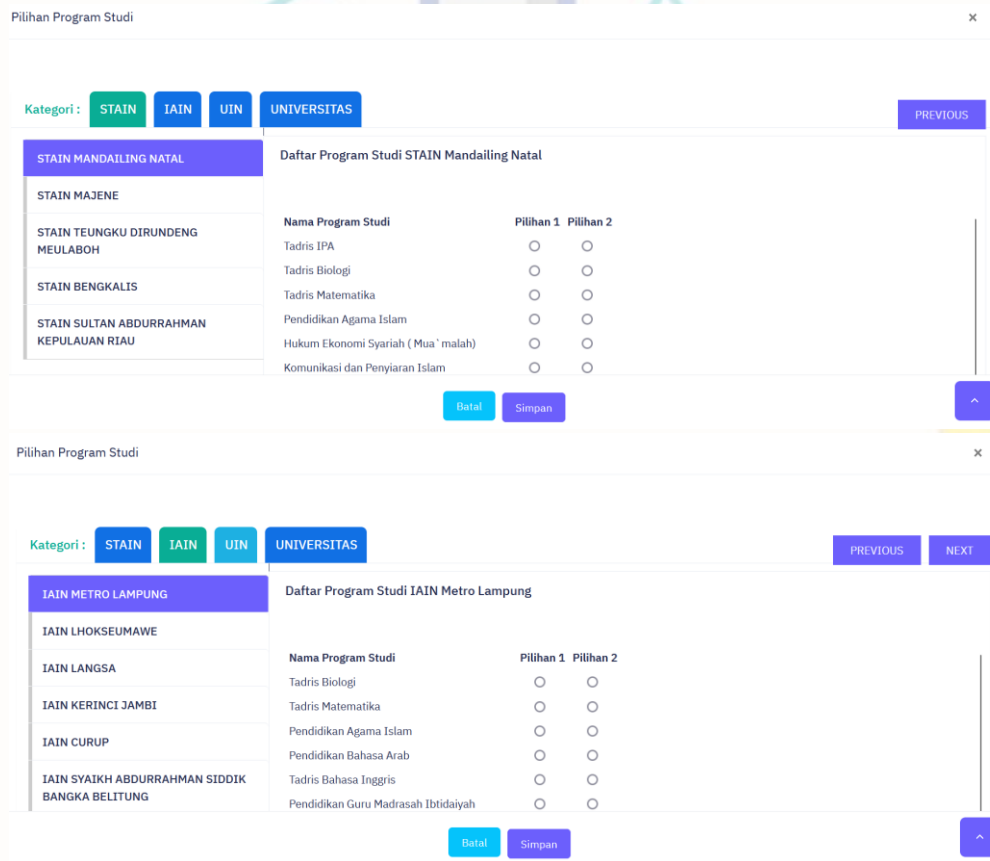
Pilihan Program Studi ×

Kategori : STAIN IAIN UIN UNIVERSITAS PREVIOUS

STAIN MANDAILING NATAL
STAIN MAJENE
STAIN TEUNGKU DIRUNDENG MEULABOH
STAIN BENGKALIS
STAIN SULTAN ABDURRAHMAN KEPULAUAN RIAU

Daftar Program Studi STAIN Mandailing Natal

| Nama Program Studi | Pilihan 1 | Pilihan 2 |
|---|---|---|
| Tadris IPA | ○ | ○ |
| Tadris Biologi | ○ | ○ |
| Tadris Matematika | ○ | ○ |
| Pendidikan Agama Islam | ○ | ○ |
| Hukum Ekonomi Syariah ( Mua`malah) | ○ | ○ |
| Komunikasi dan Penyiaran Islam | ○ | ○ |

Batal Simpan

Pilihan Program Studi ×

Kategori : STAIN IAIN UIN UNIVERSITAS PREVIOUS NEXT

IAIN METRO LAMPUNG
IAIN LHOKSEUMAWE
IAIN LANGSA
IAIN KERINCI JAMBI
IAIN CURUP
IAIN SYAIKH ABDURRAHMAN SIDDIK BANGKA BELITUNG

Daftar Program Studi IAIN Metro Lampung

| Nama Program Studi | Pilihan 1 | Pilihan 2 |
|---|---|---|
| Tadris Biologi | ○ | ○ |
| Tadris Matematika | ○ | ○ |
| Pendidikan Agama Islam | ○ | ○ |
| Pendidikan Bahasa Arab | ○ | ○ |
| Tadris Bahasa Inggris | ○ | ○ |
| Pendidikan Guru Madrasah Ibtidaiyah | ○ | ○ |

Batal Simpan